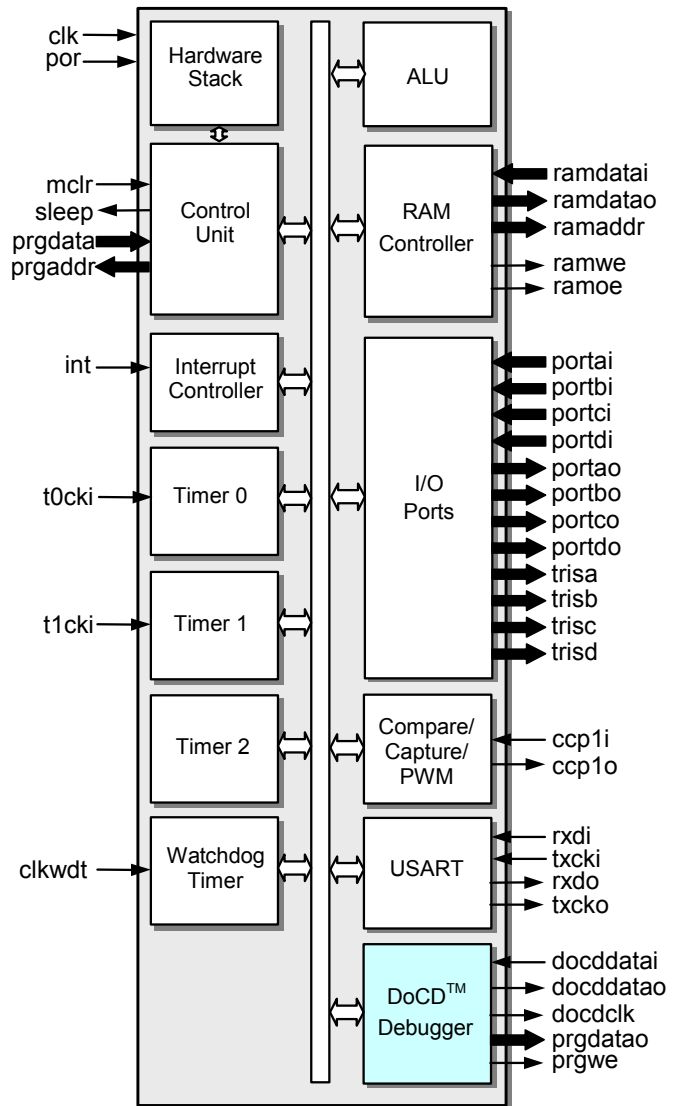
clk
por
Hardware Stack
ALU
mclr
sleep
prgdata
prgaddr
Control Unit
RAM Controller
ramdatai
ramdatao
ramaddr
ramwe
ramoe
int
Interrupt Controller
portai
portbi
portci
portdi
portao
portbo
portco
portdo
trisa
trisb
trisc
trisd
t0cki
Timer 0
I/O Ports
t1cki
Timer 1
Timer 2
Compare/ Capture/ PWM
ccp1i
ccp1o
clkwdt
Watchdog Timer
USART
rxdi
txcki
rxdo
txcko
DoCD$^{TM}$ Debugger
docddatai
docddatao
docdclk
prgdatao
prgwe